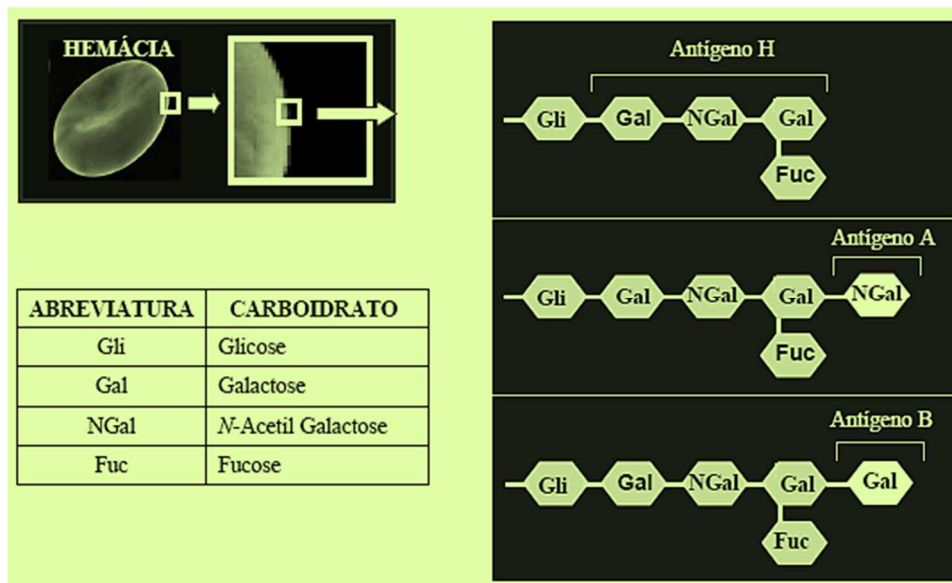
HEMÁCIA

| ABREVIATURA | CARBOIDRATO |
|---|---|
| Gli | Glicose |
| Gal | Galactose |
| NGal | *N*-Acetil Galactose |
| Fuc | Fucose |

Antígeno H

Gli Gal NGal Gal Fuc

Antígeno A

Gli Gal NGal Gal NGal Fuc

Antígeno B

Gli Gal NGal Gal Gal Fuc